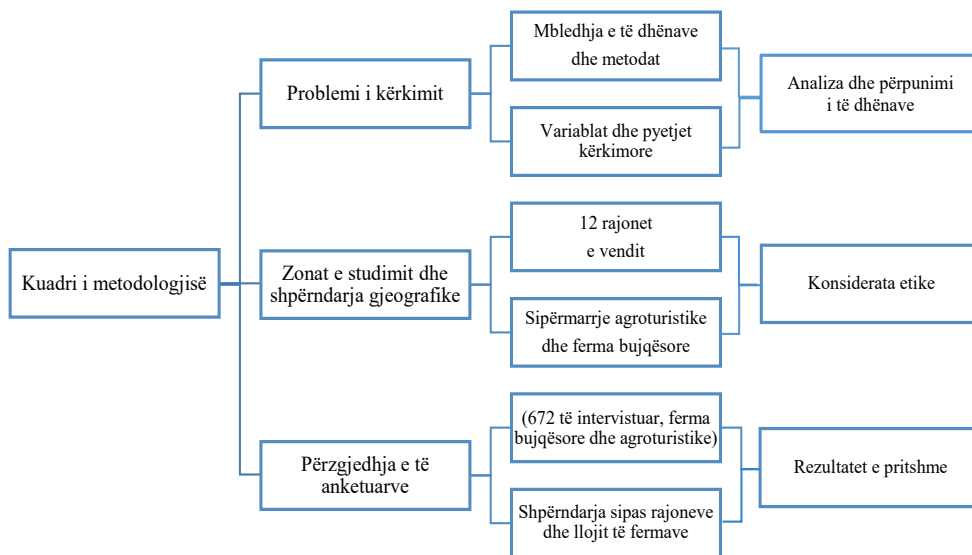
Kuadri i metodologjisë

Problemi i kërkimit

Mbledhja e të dhënave dhe metodat

Variablat dhe pyetjet kërkimore

Analiza dhe përpunimi i të dhënave

Zonat e studimit dhe shpërndarja gjeografike

12 rajonet e vendit

Sipërmarrje agroturistike dhe ferma bujqësore

Konsiderata etike

Përzgjedhja e të anketuarve

(672 të intervistuar, ferma bujqësore dhe agroturistike)

Shpërndarja sipas rajoneve dhe llojit të fermave

Rezultatet e pritshme